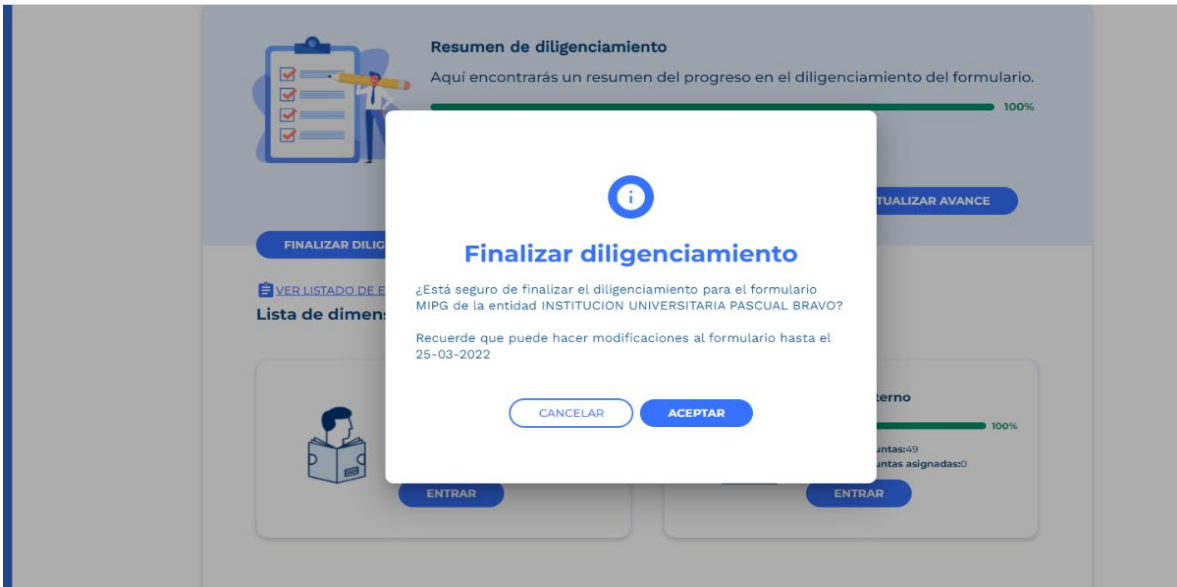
Resumen de diligenciamiento

Aquí encontrarás un resumen del progreso en el diligenciamiento del formulario.

100%

TUALIZAR AVANCE

FINALIZAR DILIG

VER LISTADO DE E

Lista de dimens

Finalizar diligenciamiento

¿Está seguro de finalizar el diligenciamiento para el formulario MIPG de la entidad INSTITUCION UNIVERSITARIA PASCUAL BRAVO?

Recuerde que puede hacer modificaciones al formulario hasta el 25-03-2022

CANCELAR

ACEPTAR

terno

100%

untas:49

untas asignadas:0

ENTRAR

ENTRAR